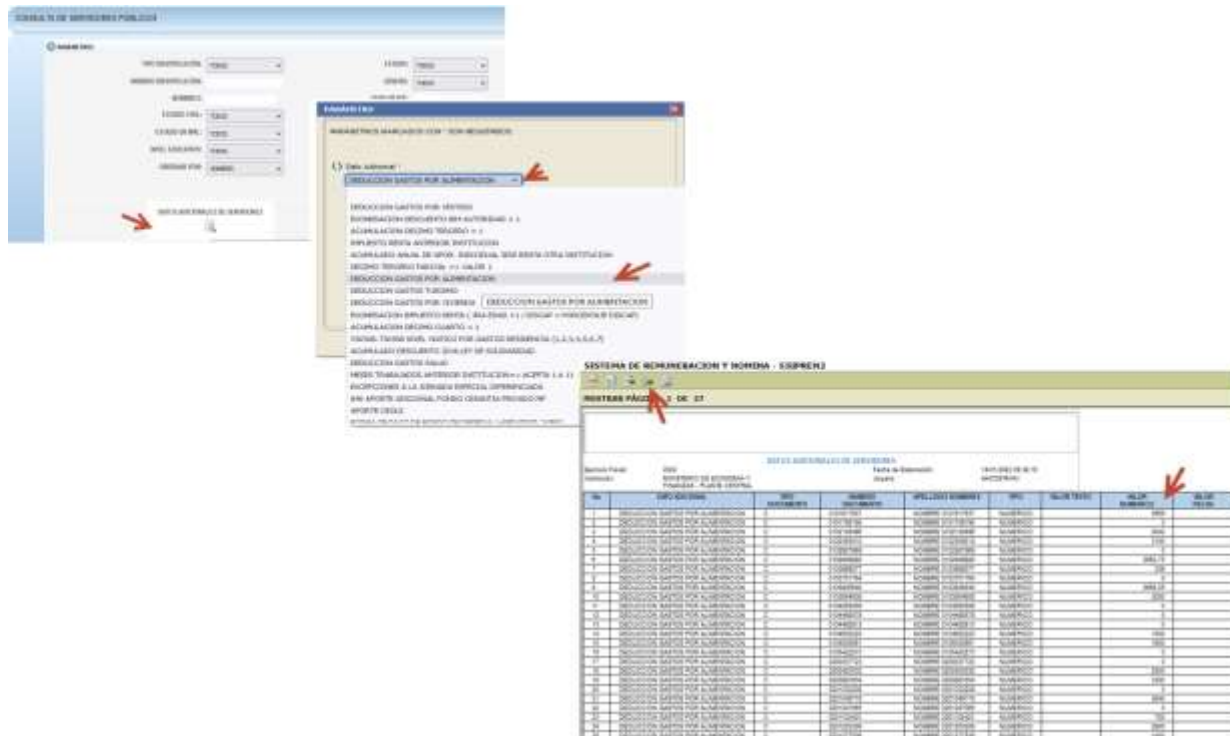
CONSULTA DE SERVIDORES PUBLICOS

PARAMETROS

TIPO IDENTIFICACIÓN: TODO
NUMERO IDENTIFICACIÓN:
NOMBRES:
ESTADO CIVIL: TODO
ESTADO SERVIDOR: TODO
NIVEL EDUCATIVO: TODO
ORDENAR POR: NOMBRES

ESTADO: TODO
GENERO: TODO

DATOS ADICIONALES DEL SERVIDOR

PARAMETROS

PARAMETROS MARCADOS CON * SON REQUERIDOS

Dato Adicional: *
DEDUCCION GASTOS POR ALIMENTACION

DEDUCCION GASTOS POR VESTIDO
EXONERACION DESCUENTO IESS AUTORIDAD = 1
ACUMULACION DECIMO TERCERO = 1
IMPUESTO RENTA ANTERIOR INSTITUCION
ACUMULADO ANUAL DE APOR. INDIVIDUAL IESS RENTA OTRA INSTITUCION
DECIMO TERCERO FASCICUL <= VALOR 1
DEDUCCION GASTOS POR ALIMENTACION
DEDUCCION GASTOS TURISMO
DEDUCCION GASTOS POR VIVIENDA
DEDUCCION GASTOS POR ALIMENTACION
EXONERACION IMPUESTO RENTA ( 3RA EDAD =1 / DISCAP = PORCENTAJE DISCAP)
ACUMULACION DECIMO CUARTO = 1
TXDNM: TXDNM NIVEL GASTOS POR GASTOS RESIDENCIA (1,2,3,4,5,6,7)
ACUMULADO DESCUENTO: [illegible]
DEDUCCION GASTOS SALUD
MESES TRABAJADOS ANTERIOR INSTITUCION = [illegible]
EXCEPCIONES A LA JORNADA ESPECIAL DIFERENCIADA
IESS APORTE ADICIONAL FONDO CESANTIA PRIVADO MF
APORTE CESLO
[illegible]

SISTEMA DE REMUNERACION Y NOMINA - ESIPREN2

MOSTRAR PÁGINA 1 DE 27

DATOS ADICIONALES DE SERVIDORES

| No. | DATO ADICIONAL | TIPO DOCUMENTO | NUMERO DOCUMENTO | APELLIDOS NOMBRES | TIPO | VALOR TEXTO | VALOR NUMERICO | VALOR FECHA |
|---|---|---|---|---|---|---|---|---|
| 1 | DEDUCCION GASTOS POR ALIMENTACION | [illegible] | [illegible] | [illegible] | NUMERICO | | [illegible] | |
| 2 | DEDUCCION GASTOS POR ALIMENTACION | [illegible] | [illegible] | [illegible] | NUMERICO | | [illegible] | |
| 3 | DEDUCCION GASTOS POR ALIMENTACION | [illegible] | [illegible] | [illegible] | NUMERICO | | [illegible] | |